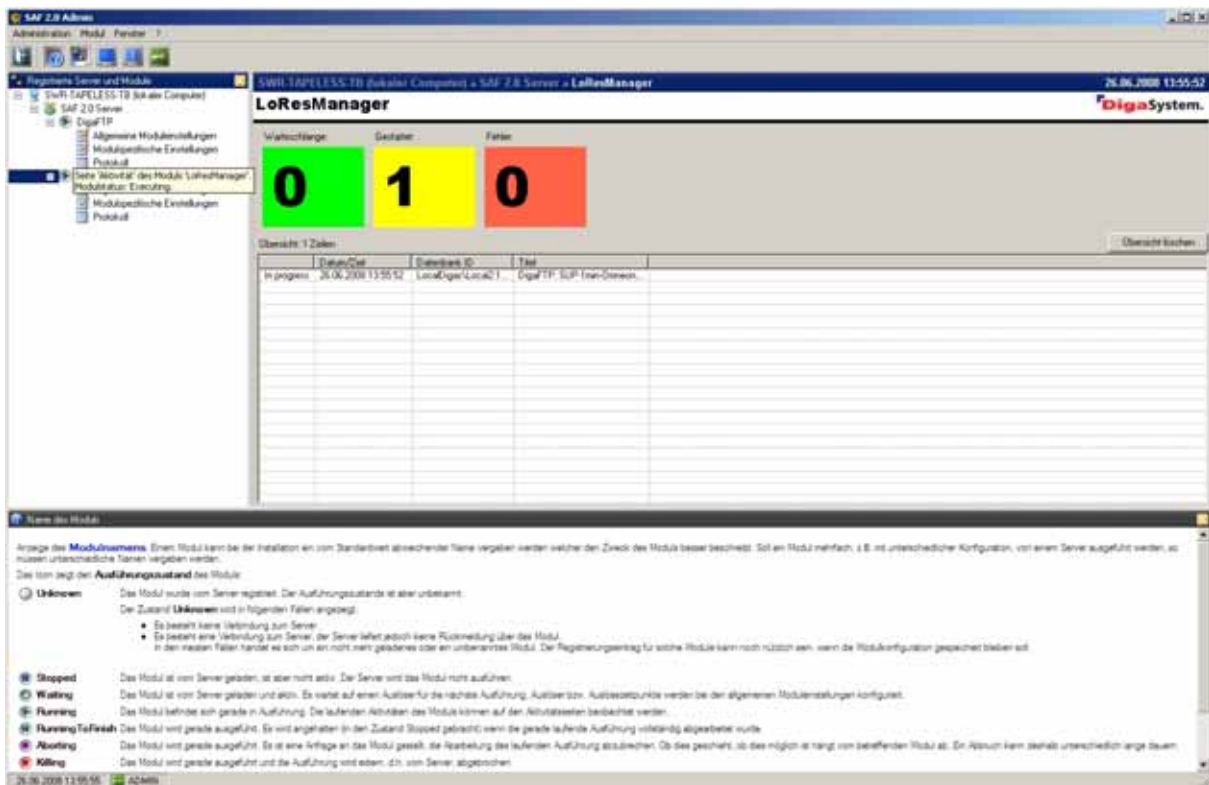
SAF 2.0 Admin

Administration Modul Fenster ?

Registrierte Server und Module

SWR-TAPELESS-TB (lokaler Computer)
SAF 2.0 Server
DigaFTP
Allgemeine Moduleinstellungen
Modulspezifische Einstellungen
Protokoll
Seite 'Aktivität' des Moduls 'LoResManager'. Modulstatus: Executing.
Modulspezifische Einstellungen
Protokoll

SWR-TAPELESS-TB (lokaler Computer) » SAF 2.0 Server » LoResManager

26.06.2008 13:55:52

LoResManager

DigaSystem.

Warteschlange: 0

Gestartet: 1

Fehler: 0

Übersicht: 1 Zeilen

Übersicht löschen

| | Datum/Zeit | Datenbank ID | Titel |
|---|---|---|---|
| In progress | 26.06.2008 13:55:52 | LocalDigas\Local21... | DigaFTP: SUP-1min-Dimension... |

Name des Moduls

Anzeige des Modulnamens. Einem Modul kann bei der Installation ein vom Standardwert abweichender Name vergeben werden welcher den Zweck des Moduls besser beschreibt. Soll ein Modul mehrfach, z.B. mit unterschiedlicher Konfiguration, von einem Server ausgeführt werden, so müssen unterschiedliche Namen vergeben werden.

Das Icon zeigt den Ausführungszustand des Moduls:

Unknown Das Modul wurde vom Server registriert. Der Ausführungszustand ist aber unbekannt.
Der Zustand Unknown wird in folgenden Fällen angezeigt:
• Es besteht keine Verbindung zum Server.
• Es besteht eine Verbindung zum Server, der Server liefert jedoch keine Rückmeldung über das Modul.
In den meisten Fällen handelt es sich um ein nicht mehr geladenes oder ein unbekanntes Modul. Der Registrierungseintrag für solche Module kann noch nützlich sein, wenn die Modulkonfiguration gespeichert bleiben soll.

Stopped Das Modul ist vom Server geladen, ist aber nicht aktiv. Der Server wird das Modul nicht ausführen.
Waiting Das Modul ist vom Server geladen und aktiv. Es wartet auf einen Auslöser für die nächste Ausführung. Auslöser bzw. Auslösezeitpunkte werden bei den allgemeinen Moduleinstellungen konfiguriert.
Running Das Modul befindet sich gerade in Ausführung. Die laufenden Aktivitäten des Moduls können auf den Aktivitätsseiten beobachtet werden.
RunningToFinish Das Modul wird gerade ausgeführt. Es wird angehalten (in den Zustand Stopped gebracht) wenn die gerade laufende Ausführung vollständig abgearbeitet wurde.
Aborting Das Modul wird gerade ausgeführt. Es ist eine Anfrage an das Modul gestellt, die Abarbeitung des laufenden Ausführung abzubrechen. Ob dies geschieht, ob dies möglich ist hängt vom betreffenden Modul ab. Ein Abbruch kann deshalb unterschiedlich lange dauern.
Killing Das Modul wird gerade ausgeführt und die Ausführung wird extern, d.h. vom Server, abgebrochen.

26.06.2008 13:55:55 ADMIN